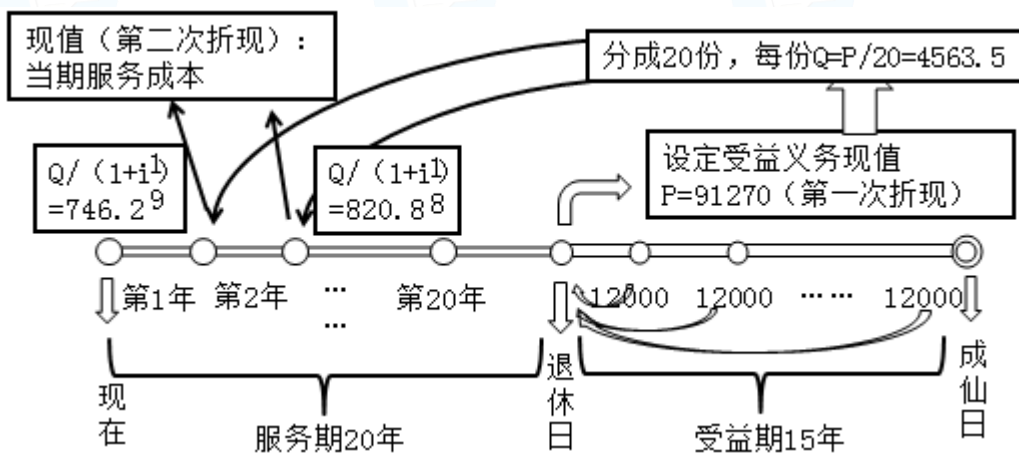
现值（第二次折现）：
当期服务成本

分成20份，每份Q=P/20=4563.5

$Q/(1+i)^{19}$ =746.2

$Q/(1+i)^{18}$ =820.8

设定受益义务现值
P=91270（第一次折现）

第1年 第2年 … … 第20年

12000 12000 …… 12000

现在

服务期20年

退休日

受益期15年

成仙日